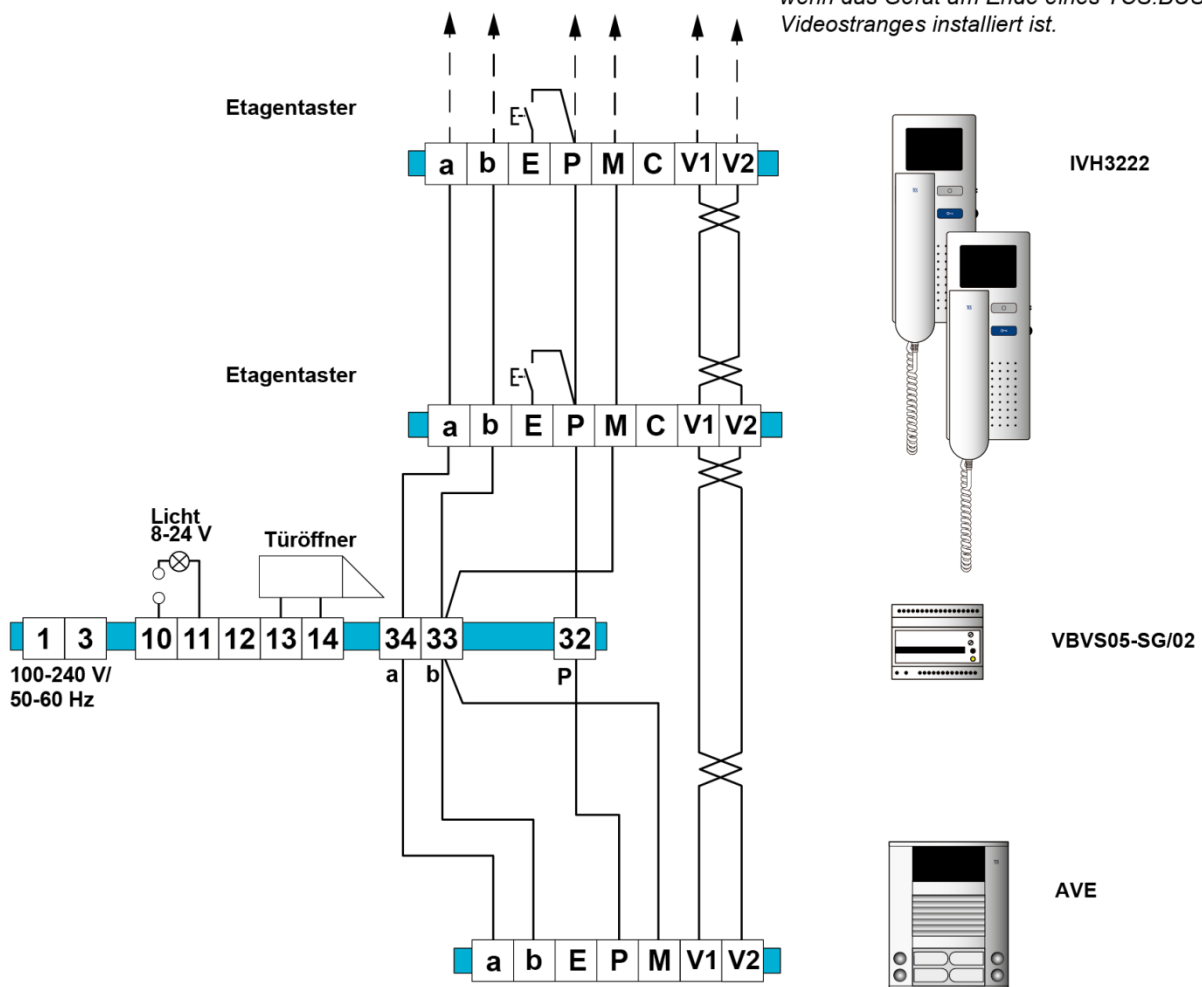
wenn das Gerät am Ende eines TCS:BUS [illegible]
Videostranges installiert ist.

Etagentaster

E

a b E P M C V1 V2

IVH3222

Etagentaster

E

a b E P M C V1 V2

Licht
8-24 V

Türöffner

1 3 10 11 12 13 14 34 33 32

100-240 V/
50-60 Hz

a b P

VBVS05-SG/02

AVE

a b E P M V1 V2